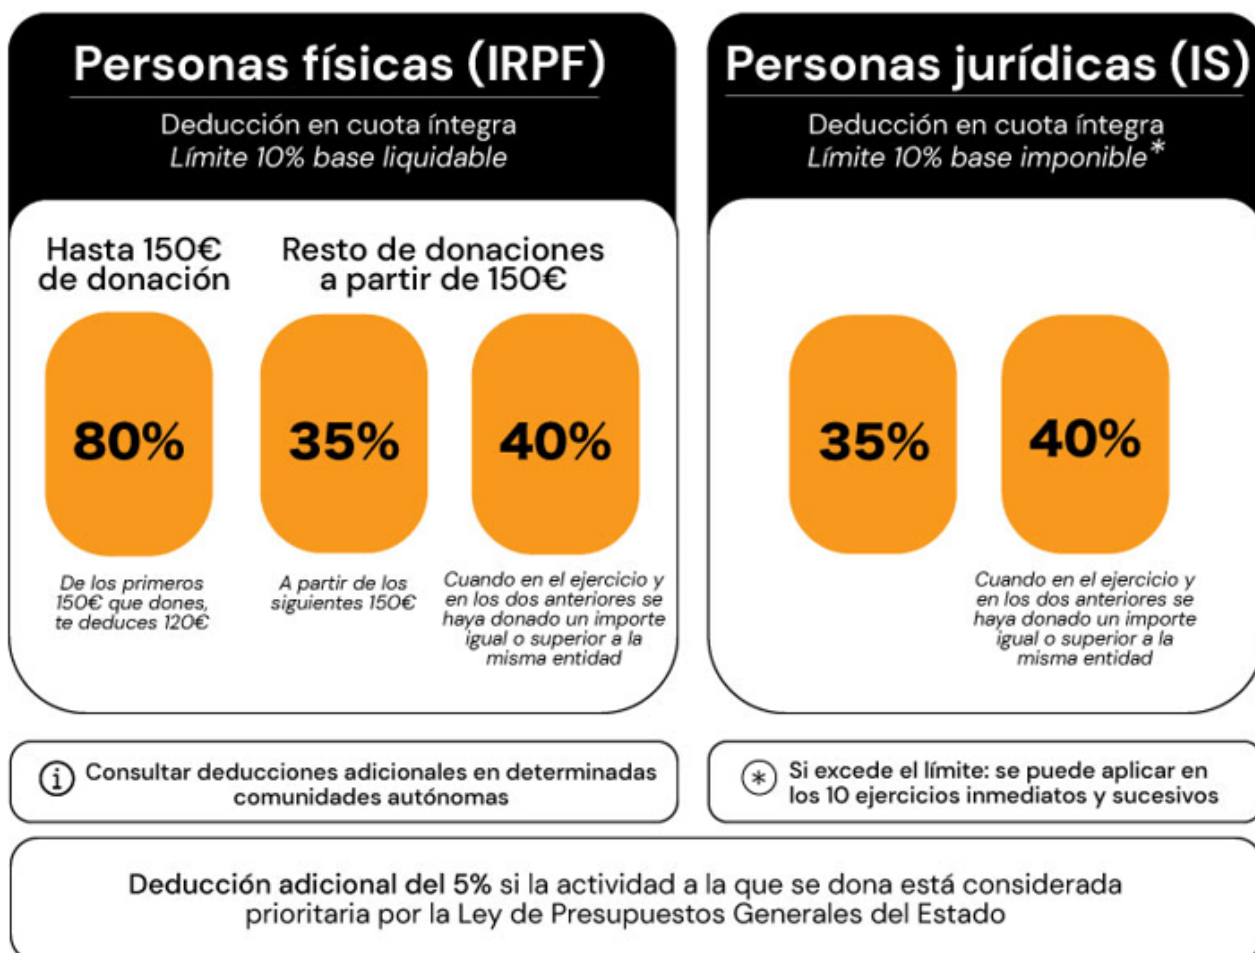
Personas físicas (IRPF)

Deducción en cuota íntegra
Límite 10% base liquidable

Hasta 150€ de donación

Resto de donaciones a partir de 150€

80%

35%

40%

De los primeros 150€ que dones, te deduces 120€

A partir de los siguientes 150€

Cuando en el ejercicio y en los dos anteriores se haya donado un importe igual o superior a la misma entidad

Personas jurídicas (IS)

Deducción en cuota íntegra
Límite 10% base imponible*

35%

40%

Cuando en el ejercicio y en los dos anteriores se haya donado un importe igual o superior a la misma entidad

ⓘ Consultar deducciones adicionales en determinadas comunidades autónomas

* Si excede el límite: se puede aplicar en los 10 ejercicios inmediatos y sucesivos

Deducción adicional del 5% si la actividad a la que se dona está considerada prioritaria por la Ley de Presupuestos Generales del Estado